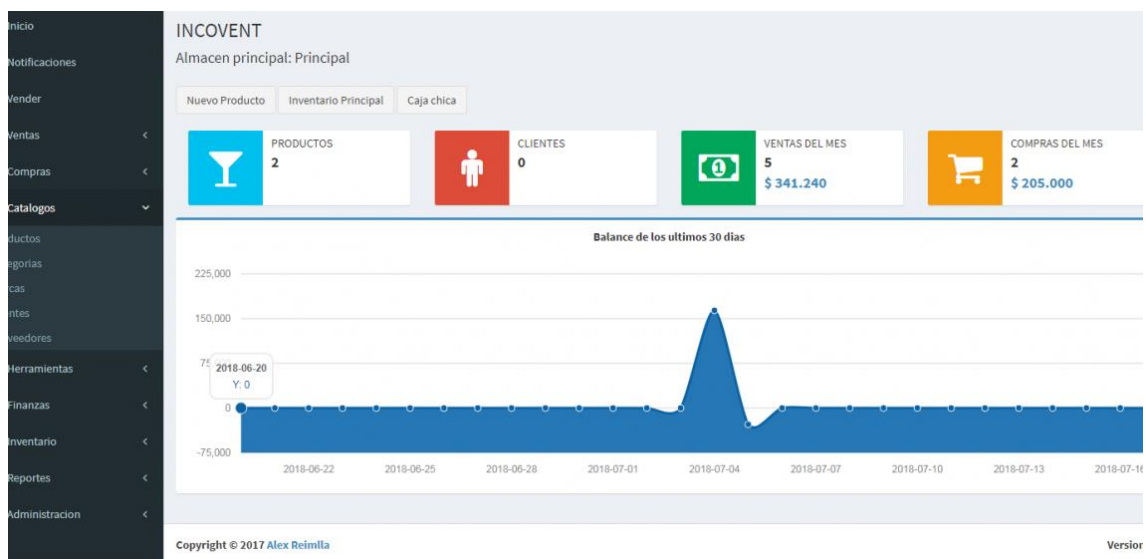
Inicio
Notificaciones
Vender
Ventas
Compras
Catalogos
ductos
egorias
cas
ntes
veedores
Herramientas
Finanzas
Inventario
Reportes
Administracion

INCOVENT

Almacen principal: Principal

Nuevo Producto | Inventario Principal | Caja chica

PRODUCTOS
2

CLIENTES
0

VENTAS DEL MES
5
$ 341.240

COMPRAS DEL MES
2
$ 205.000

Balance de los ultimos 30 dias

225,000
150,000
75
2018-06-20
Y: 0
0
-75,000

2018-06-22 2018-06-25 2018-06-28 2018-07-01 2018-07-04 2018-07-07 2018-07-10 2018-07-13 2018-07-1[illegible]

Copyright © 2017 Alex Reimlla

Versior